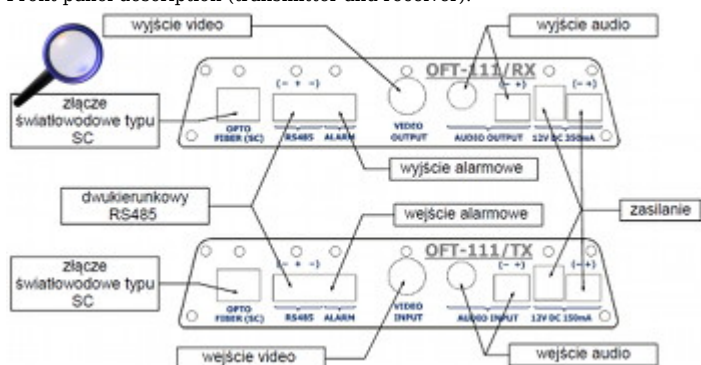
Front panel description (transmitter and receiver):

wyjście video

wyjście audio

OFT-111/RX

(– + –)

(– +)

(– +)

złącze światłowodowe typu SC

OPTO FIBER (SC)

RS485

ALARM

VIDEO OUTPUT

AUDIO OUTPUT

12V DC 150mA

wyjście alarmowe

dwukierunkowy RS485

wejście alarmowe

zasilanie

OFT-111/TX

(– + –)

(– +)

(– +)

złącze światłowodowe typu SC

OPTO FIBER (SC)

RS485

ALARM

VIDEO INPUT

AUDIO INPUT

12V DC 150mA

wejście video

wejście audio